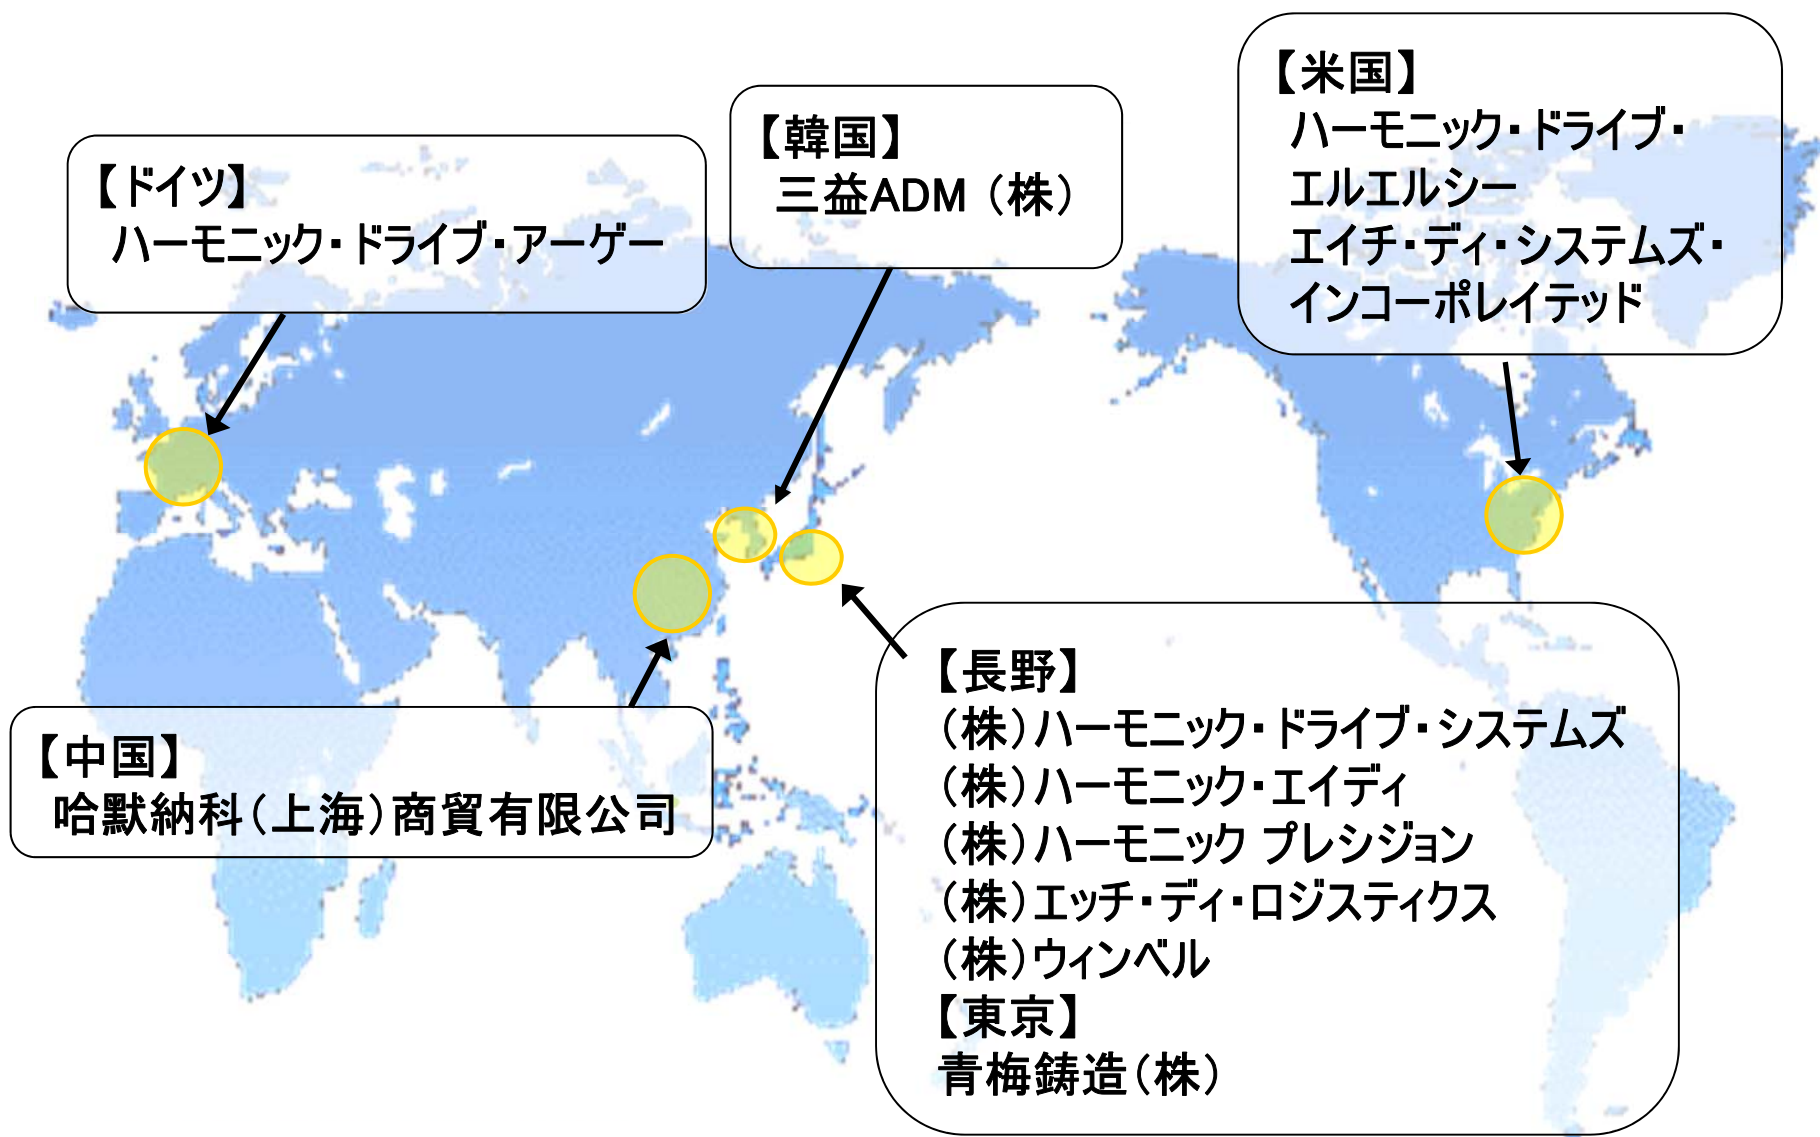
【ドイツ】
ハーモニック・ドライブ・アーゲー

【韓国】
三益ADM（株）

【米国】
ハーモニック・ドライブ・エルエルシー
エイチ・ディ・システムズ・インコーポレイテッド

【中国】
哈默納科（上海）商貿有限公司

【長野】
（株）ハーモニック・ドライブ・システムズ
（株）ハーモニック・エイディ
（株）ハーモニック プレシジョン
（株）エッチ・ディ・ロジスティクス
（株）ウィンベル
【東京】
青梅鋳造（株）